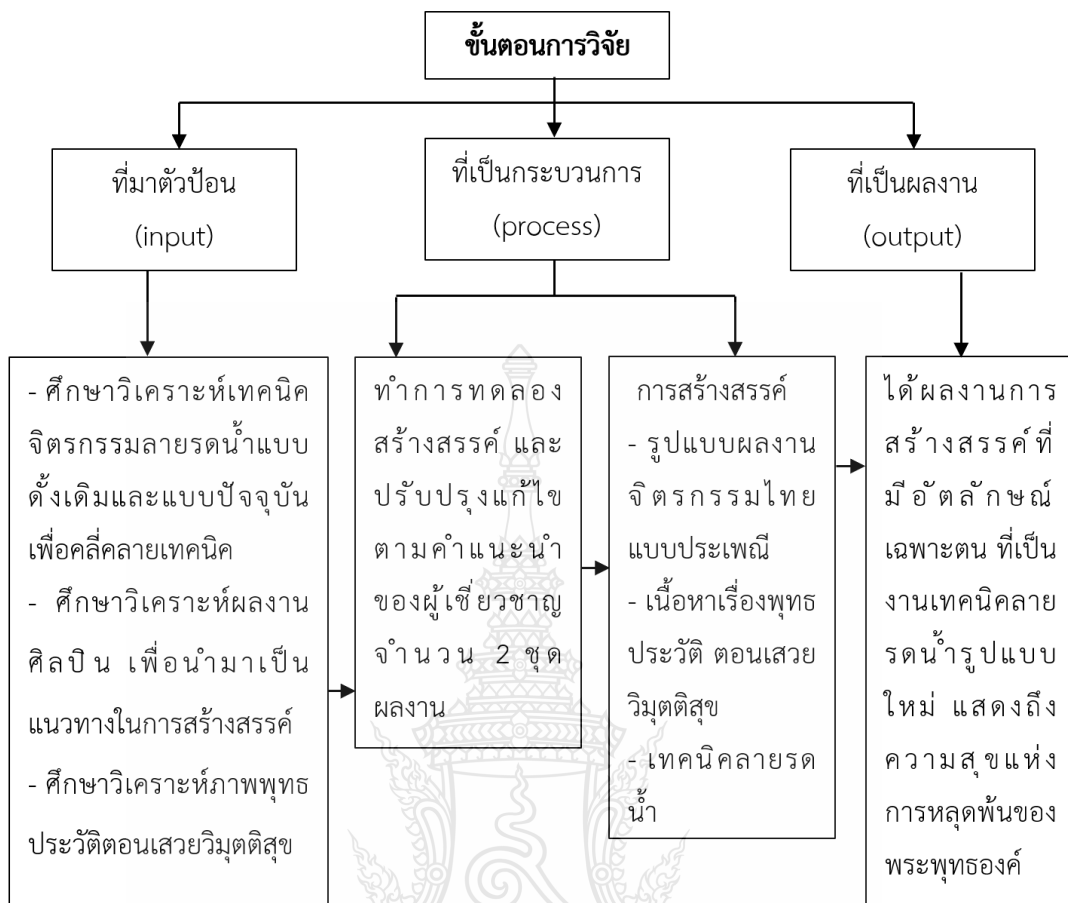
ขั้นตอนการวิจัย

ที่มาตัวป้อน (input)

ที่เป็นกระบวนการ (process)

ที่เป็นผลงาน (output)

- ศึกษาวิเคราะห์เทคนิคจิตรกรรมลายรดน้ำแบบดั้งเดิมและแบบปัจจุบันเพื่อคลี่คลายเทคนิค
- ศึกษาวิเคราะห์ผลงานศิลปิน เพื่อนำมาเป็นแนวทางในการสร้างสรรค์
- ศึกษาวิเคราะห์ภาพพุทธประวัติตอนเสวยวิมุตติสุข

ทำการทดลองสร้างสรรค์ และปรับปรุงแก้ไขตามคำแนะนำของผู้เชี่ยวชาญ จำนวน 2 ชุดผลงาน

การสร้างสรรค์
- รูปแบบผลงานจิตรกรรมไทยแบบประเพณี
- เนื้อหาเรื่องพุทธประวัติ ตอนเสวยวิมุตติสุข
- เทคนิคลายรดน้ำ

ได้ผลงานการสร้างสรรค์ที่มีอัตลักษณ์เฉพาะตน ที่เป็นงานเทคนิคลายรดน้ำรูปแบบใหม่ แสดงถึงความสุขแห่งการหลุดพ้นของพระพุทธองค์